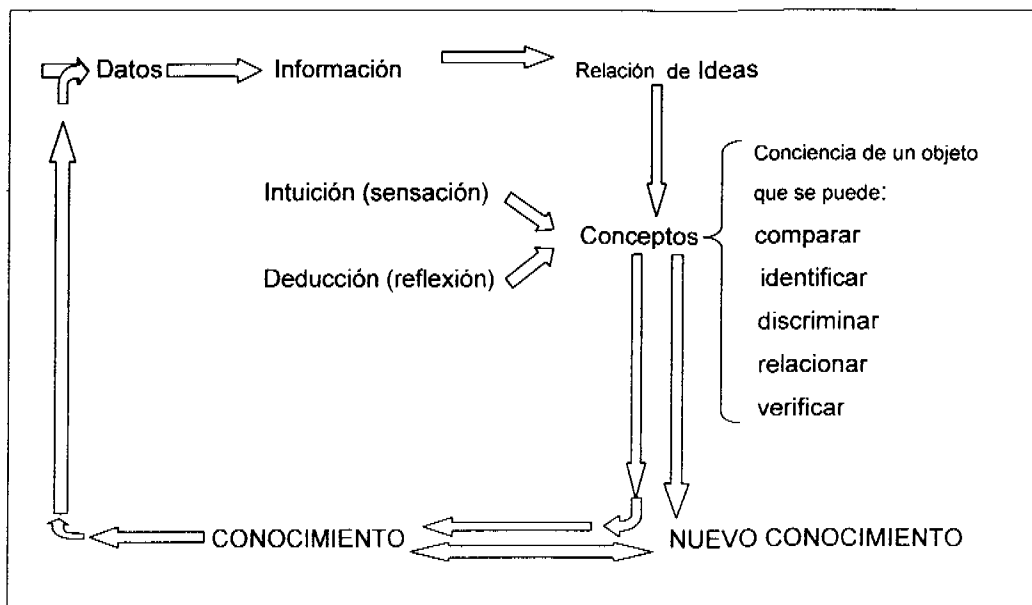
Datos Información Relación de Ideas

Intuición (sensación)

Deducción (reflexión)

Conceptos

Conciencia de un objeto que se puede:
comparar
identificar
discriminar
relacionar
verificar

CONOCIMIENTO NUEVO CONOCIMIENTO